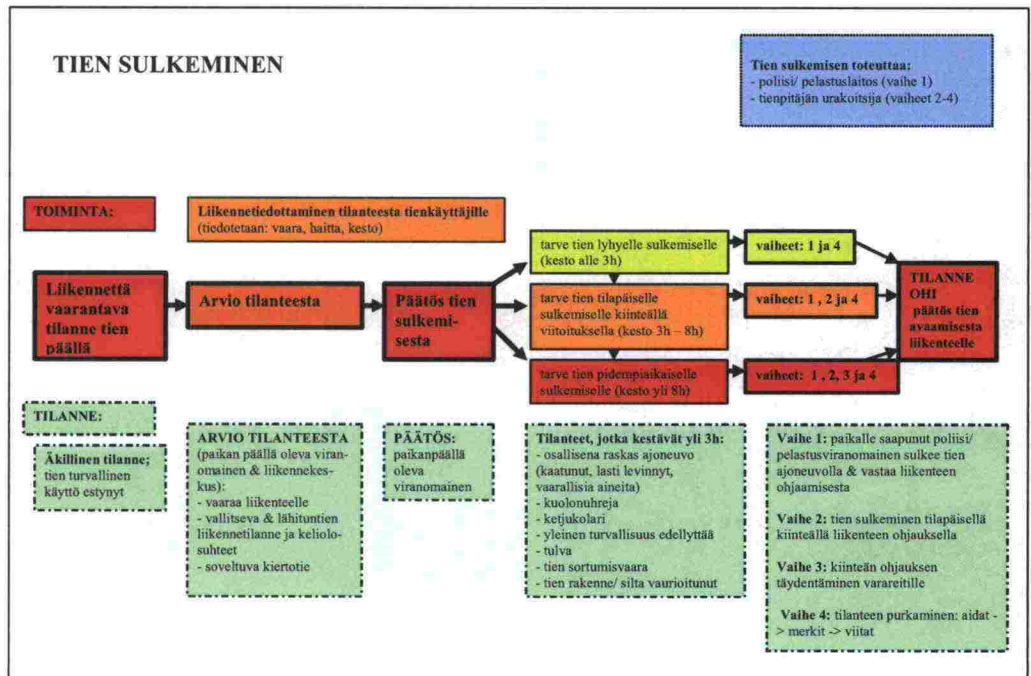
TIEN SULKEMINEN

Tien sulkemisen toteuttaa:
- poliisi/ pelastuslaitos (vaihe 1)
- tienpitäjän urakoitsija (vaiheet 2-4)

TOIMINTA:

Liikennetiedottaminen tilanteesta tienkäyttäjille (tiedotetaan: vaara, haitta, kesto)

Liikennettä vaarantava tilanne tien päällä

Arvio tilanteesta

Päätös tien sulkemisesta

tarve tien lyhyelle sulkemiselle (kesto alle 3h)

vaiheet: 1 ja 4

tarve tien tilapäiselle sulkemiselle kiinteällä viitoituksella (kesto 3h – 8h)

vaiheet: 1 , 2 ja 4

tarve tien pidempiaikaiselle sulkemiselle (kesto yli 8h)

vaiheet: 1 , 2, 3 ja 4

TILANNE OHI päätös tien avaamisesta liikenteelle

TILANNE:

Äkillinen tilanne; tien turvallinen käyttö estynyt

ARVIO TILANTEESTA (paikan päällä oleva viranomainen & liikennekeskus):
- vaaraa liikenteelle
- vallitseva & lähitunttien liikennetilanne ja keliolosuhteet
- soveltuva kiertotie

PÄÄTÖS: paikanpäällä oleva viranomainen

Tilanteet, jotka kestävät yli 3h:
- osallisena raskas ajoneuvo (kaatunut, lasti levinnyt, vaarallisia aineita)
- kuolonuhreja
- ketjukolari
- yleinen turvallisuus edellyttää
- tulva
- tien sortumisvaara
- tien rakenne/ silta vaurioitunut

Vaihe 1: paikalle saapunut poliisi/ pelastusviranomainen sulkee tien ajoneuvolla & vastaa liikenteen ohjaamisesta

Vaihe 2: tien sulkeminen tilapäisellä kiinteällä liikenteen ohjauksella

Vaihe 3: kiinteän ohjauksen täydentäminen varareitille

Vaihe 4: tilanteen purkaminen: aidat -> merkit -> viitat